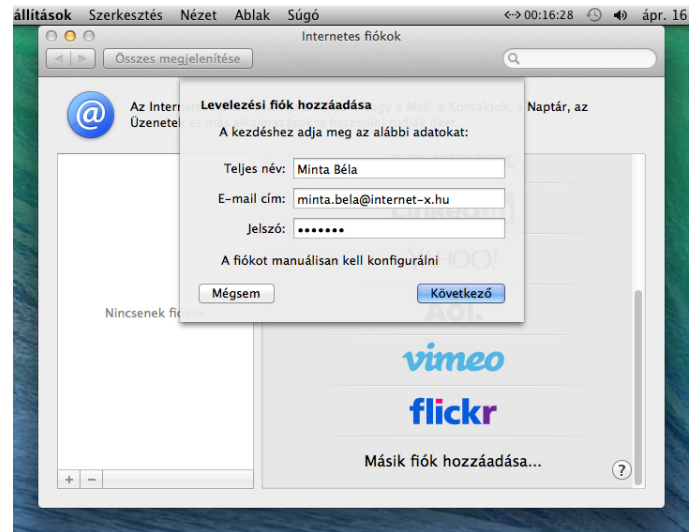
állítások Szerkesztés Nézet Ablak Súgó 00:16:28 ápr. 16

Internetes fiókok

Összes megjelenítése

Az Interne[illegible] gy a Mail, a Kontaktok, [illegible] Naptár, az Üzenete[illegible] és más alkalmazások is használni tudják.

Levelezési fiók hozzáadása

A kezdéshez adja meg az alábbi adatokat:

Teljes név: Minta Béla

E-mail cím: minta.bela@internet-x.hu

Jelszó: •••••••

A fiókot manuálisan kell konfigurálni

Mégsem

Következő

Nincsenek fi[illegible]

LinkedIn

YAHOO!

Aol.

vimeo

flickr

Másik fiók hozzáadása...

?

+ −